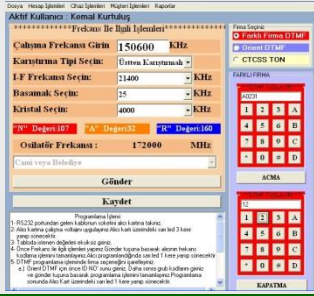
Dosya Hesap İşlemleri Cihaz İşlemleri Müşteri İşlemleri Raporlar

Aktif Kullanıcı : Kemal Kurtuluş

**********Frekans İle İlgili İşlemler**********

Çalışma Frekansı Girin 150600 KHz

Karıştırma Tipi Seçin: Karıştırmalı

I-F Frekansı Seçin: 21400 KHz

Basamak Seçin: 25 KHz

Kristal Seçin: 4000 KHz

"N" Değeri:107 "A" Değeri:32 "R" Değeri:160

Osilatör Frekansı : 172000 MHz

Cami veya Belediye

Gönder

Kaydet

Programlama İşlemi
1- RS232 portundan gelen kablonun sokete ucu kartına takınız.
2- Alıcı kartını çalıştırın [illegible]
3- Tabloda istenen değerleri eksiksiz giriniz.
4- Önce Frekans ile ilgili işlemleri yapınız Gönder tuşuna basarak alıcının frekansı kodlama işlemini tamamlayınız. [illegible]
5- DTMF programlama işleminde firma seçeneğini işaretleyiniz.
a-) Orient DTMF için önce ID NO' sunu giriniz. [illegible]
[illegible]

Firma Seçimi
Farklı Firma DTMF
Orient DTMF
CTCSS TON

FARKLI FİRMA
A0231
1 2 3 A
4 5 6 B
7 8 9 C
* 0 # D
ACMA

52
1 2 3 A
4 5 6 B
7 8 9 C
* 0 # D
KAPATMA